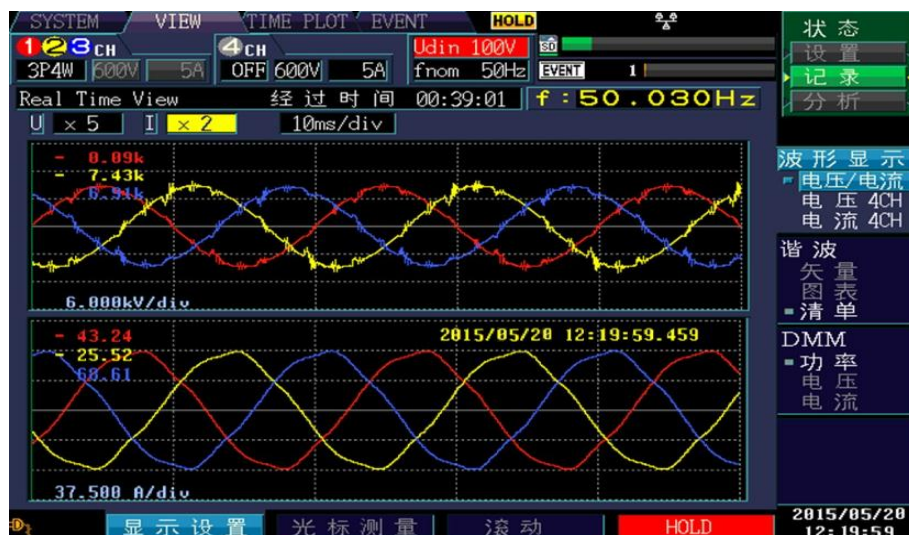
SYSTEM VIEW TIME PLOT EVENT HOLD

123CH 4CH Udin 100V

3P4W 600V 5A OFF 600V 5A fnom 50Hz EVENT 1

Real Time View 经过时间 00:39:01 f:50.030Hz

U ×5 I ×2 10ms/div

- 0.09k
- 7.43k
- 6.91k

6.000kV/div

- 43.24
- 25.52
68.61

2015/05/20 12:19:59.459

37.500 A/div

显示设置 光标测量 滚动 HOLD

状态
设置
记录
分析

波形显示
电压/电流
电压 4CH
电流 4CH

谐波
矢量
图表
清单

DMM
功率
电压
电流

2015/05/20
12:19:59